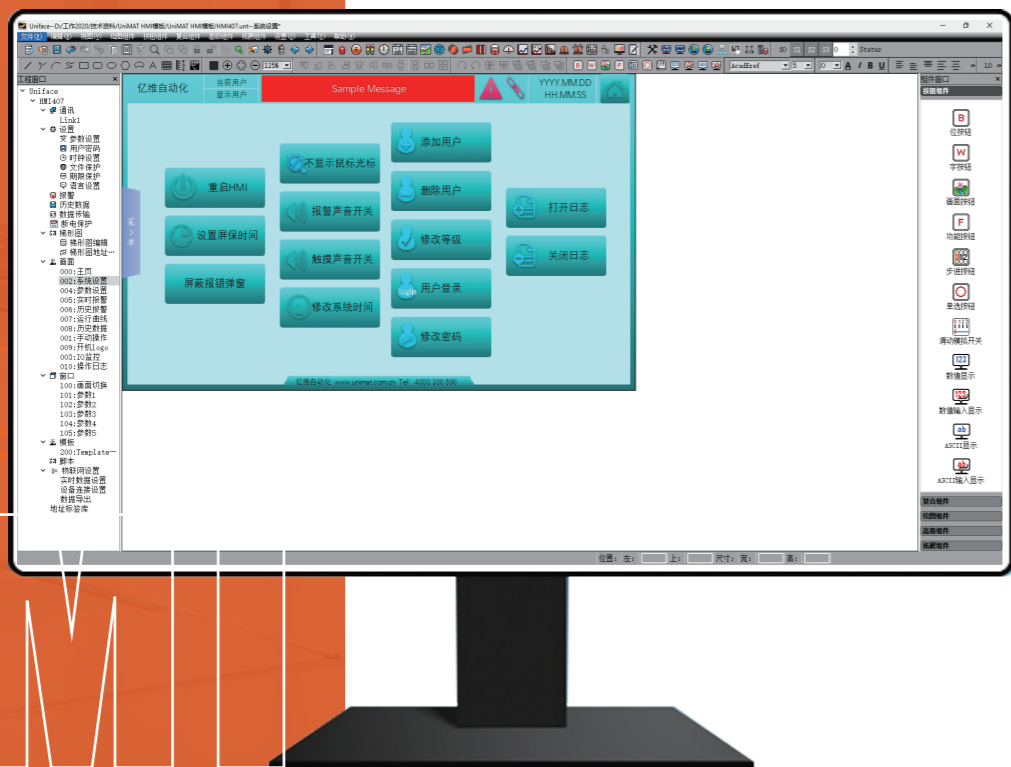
Uniface--D:/工作2020/技术资料/UniMAT HMI模板/UniMAT HMI模板/HMI407.unt--系统设置*

文件(F) 编辑(E) 视图(V) 绘图组件 按钮组件 复合组件 高级组件 拓展组件 设置(S) 工具(T) 帮助(H)

125% Status AcadEref 5 0 A I B U 10

工程窗口
Uniface
HMI407
通讯
Link1
设置
参数设置
用户密码
时钟设置
文件保护
期限保护
语言设置
报警
历史数据
数据传输
断电保护
梯形图
梯形图编辑
梯形图地址…
画面
000:主页
002:系统设置
004:参数设置
005:实时报警
006:历史报警
007:运行曲线
008:历史数据
001:手动操作
009:开机logo
003:IO监控
010:操作日志
窗口
100:画面切换
101:参数1
102:参数2
103:参数3
104:参数4
105:参数5
模板
200:Template一
脚本
物联网设置
实时数据设置
设备连接设置
数据导出
地址标签库

亿维自动化
当前用户
显示用户
Sample Message
YYYY.MM.DD
HH:MM:SS
重启HMI
设置屏保时间
屏蔽报错弹窗
不显示鼠标光标
报警声音开关
触摸声音开关
修改系统时间
添加用户
删除用户
修改等级
用户登录
修改密码
打开日志
关闭日志
亿维自动化 www.unimat.com.cn Tel: 4000 300 890

组件窗口
按钮组件
位按钮
字按钮
画面按钮
功能按钮
步进按钮
单选按钮
滑动模拟开关
数值显示
数值输入显示
ASCII显示
ASCII输入显示
复合组件
绘图组件
高级组件
拓展组件

位置: 左: 上: 尺寸: 宽: 高: